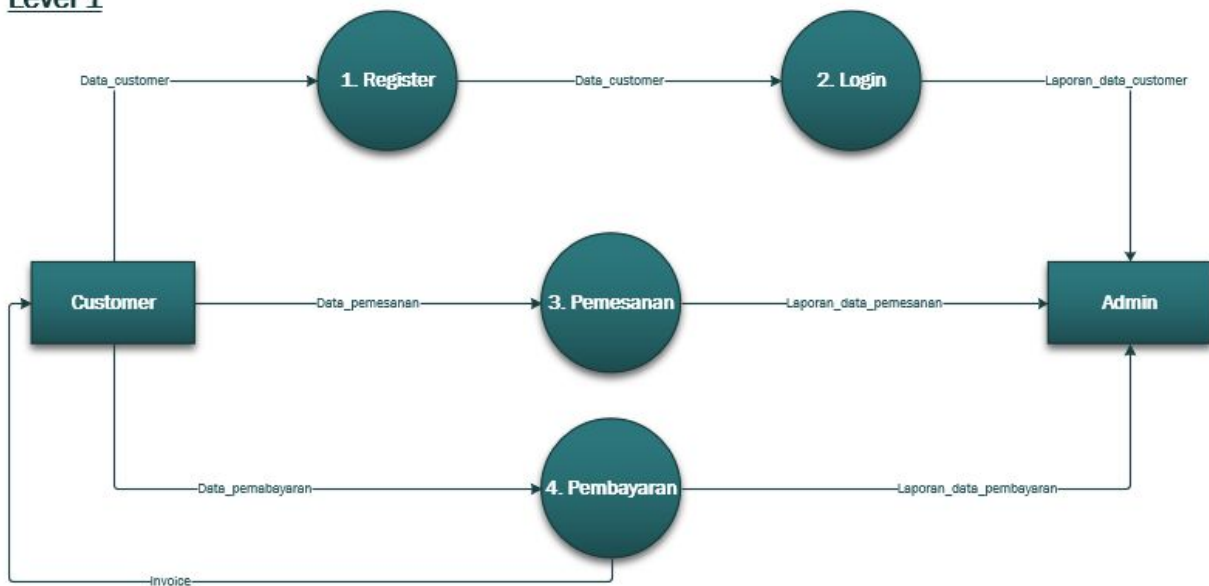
Level 1

Data_customer
1. Register
Data_customer
2. Login
Laporan_data_customer

Customer
Data_pemesanan
3. Pemesanan
Laporan_data_pemesanan
Admin

Data_pemabayaran
4. Pembayaran
Laporan_data_pembayaran

Invoice